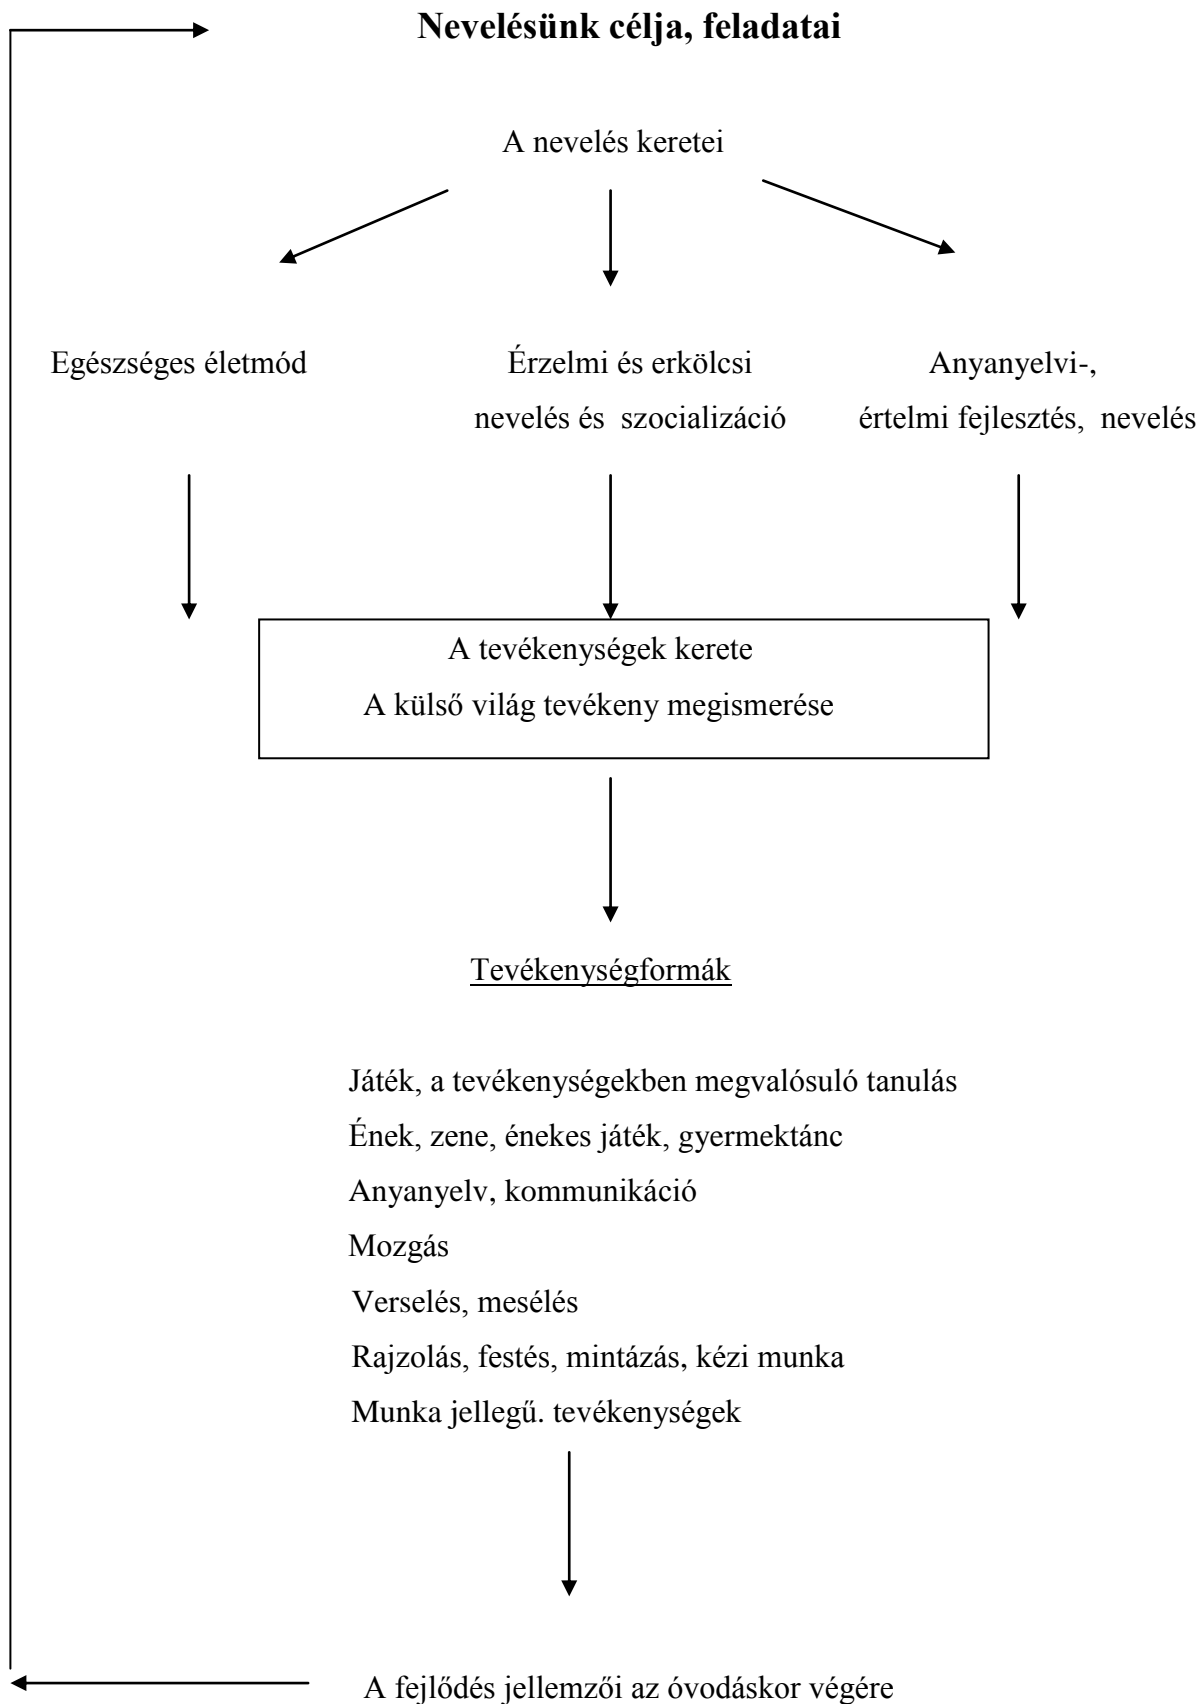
**Nevelésünk célja, feladatai**

A nevelés keretei

Egészséges életmód

Érzelmi és erkölcsi nevelés és szocializáció

Anyanyelvi-, értelmi fejlesztés, nevelés

A tevékenységek kerete
A külső világ tevékeny megismerése

Tevékenységformák

Játék, a tevékenységekben megvalósuló tanulás
Ének, zene, énekes játék, gyermektánc
Anyanyelv, kommunikáció
Mozgás
Verselés, mesélés
Rajzolás, festés, mintázás, kézi munka
Munka jellegű. tevékenységek

A fejlődés jellemzői az óvodáskor végére